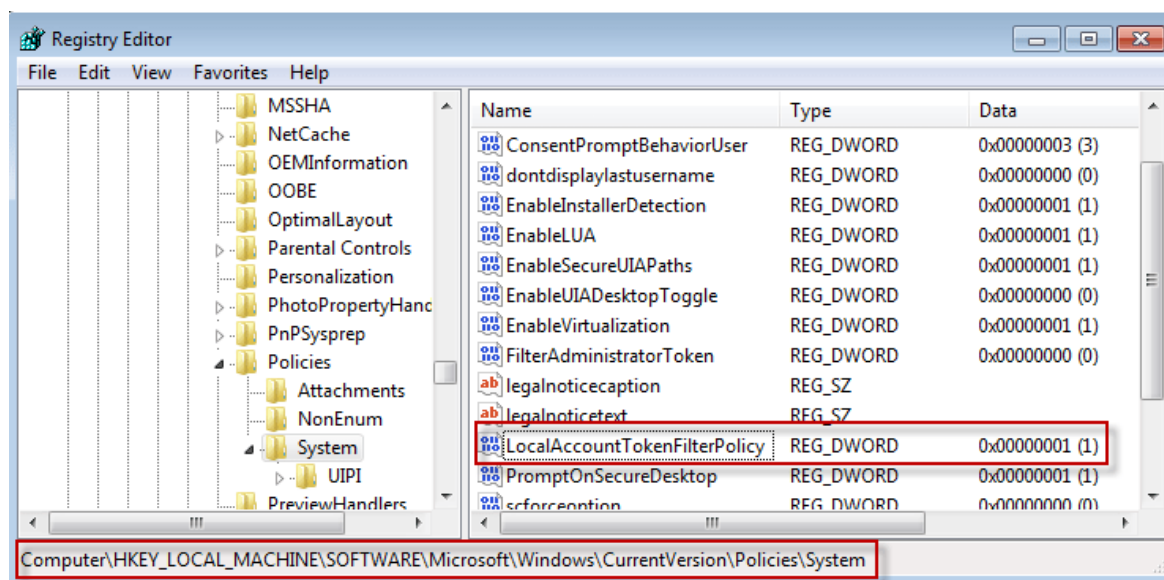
Registry Editor

File Edit View Favorites Help

MSSHA
NetCache
OEMInformation
OOBE
OptimalLayout
Parental Controls
Personalization
PhotoPropertyHanc
PnPSysprep
Policies
Attachments
NonEnum
System
UIPI
PreviewHandlers

| Name | Type | Data |
|---|---|---|
| ConsentPromptBehaviorUser | REG_DWORD | 0x00000003 (3) |
| dontdisplaylastusername | REG_DWORD | 0x00000000 (0) |
| EnableInstallerDetection | REG_DWORD | 0x00000001 (1) |
| EnableLUA | REG_DWORD | 0x00000001 (1) |
| EnableSecureUIAPaths | REG_DWORD | 0x00000001 (1) |
| EnableUIADesktopToggle | REG_DWORD | 0x00000000 (0) |
| EnableVirtualization | REG_DWORD | 0x00000001 (1) |
| FilterAdministratorToken | REG_DWORD | 0x00000000 (0) |
| legalnoticecaption | REG_SZ | |
| legalnoticetext | REG_SZ | |
| LocalAccountTokenFilterPolicy | REG_DWORD | 0x00000001 (1) |
| PromptOnSecureDesktop | REG_DWORD | 0x00000001 (1) |
| scforceoption | REG_DWORD | 0x00000000 (0) |

Computer\HKEY_LOCAL_MACHINE\SOFTWARE\Microsoft\Windows\CurrentVersion\Policies\System